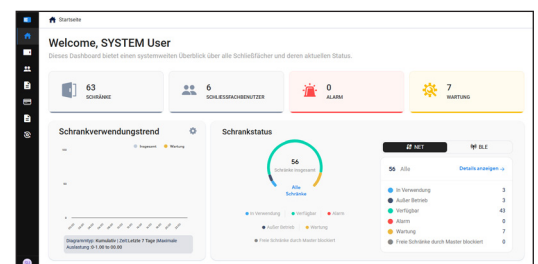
Startseite

Welcome, SYSTEM User

Dieses Dashboard bietet einen systemweiten Überblick über alle Schließfächer und deren aktuellen Status.

63
SCHRÄNKE

6
SCHLIESSFACHBENUTZER

0
ALARM

7
WARTUNG

Schrankverwendungstrend

Insgesamt
Wartung

Diagrammtyp: Kumulativ | Zeit:Letzte 7 Tage |Maximale Auslastung: 0-1.00 to 00.00

Schrankstatus

56
Schränke insgesamt

Alle
Schränke

In Verwendung
Verfügbar
Alarm
Außer Betrieb
Wartung
Freie Schränke durch Master blockiert

NET
BLE

56 Alle
Details anzeigen

| | |
|---|---|
| In Verwendung | 3 |
| Außer Betrieb | 3 |
| Verfügbar | 43 |
| Alarm | 0 |
| Wartung | 7 |
| Freie Schränke durch Master blockiert | 0 |